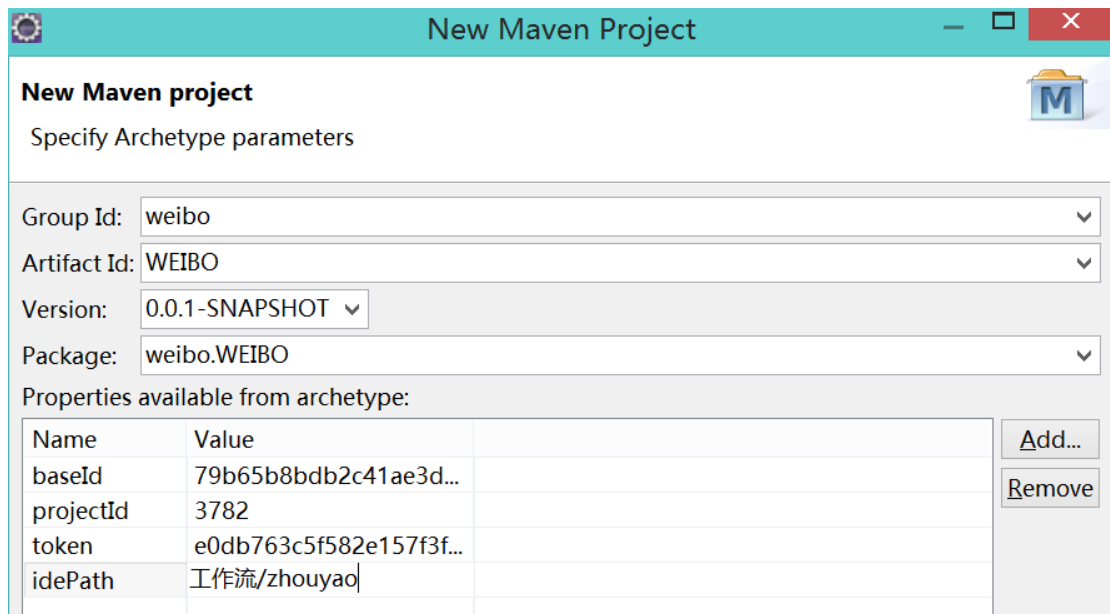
New Maven Project

New Maven project

Specify Archetype parameters

Group Id: weibo

Artifact Id: WEIBO

Version: 0.0.1-SNAPSHOT

Package: weibo.WEIBO

Properties available from archetype:

| Name | Value |
|---|---|
| baseId | 79b65b8bdb2c41ae3d... |
| projectId | 3782 |
| token | e0db763c5f582e157f3f... |
| idePath | 工作流/zhouyao |

Add...

Remove